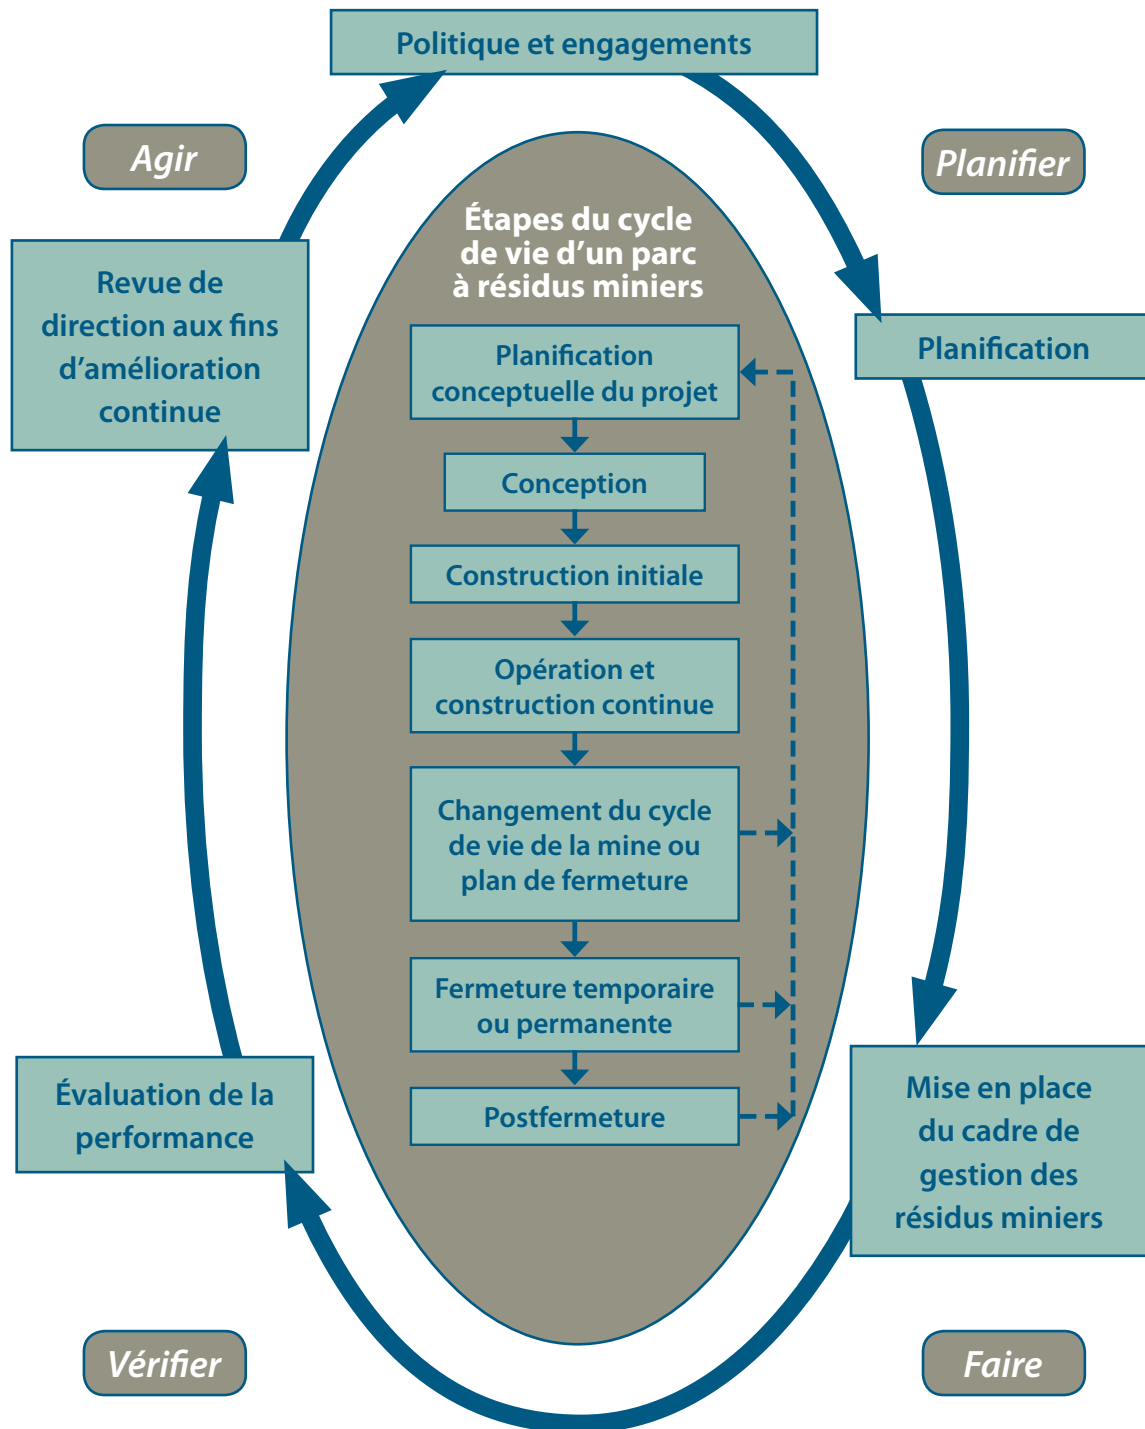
Politique et engagements

Agir

Planifier

Revue de direction aux fins d'amélioration continue

Étapes du cycle de vie d'un parc à résidus miniers

Planification conceptuelle du projet

Conception

Construction initiale

Opération et construction continue

Changement du cycle de vie de la mine ou plan de fermeture

Fermeture temporaire ou permanente

Postfermeture

Planification

Évaluation de la performance

Mise en place du cadre de gestion des résidus miniers

Vérifier

Faire